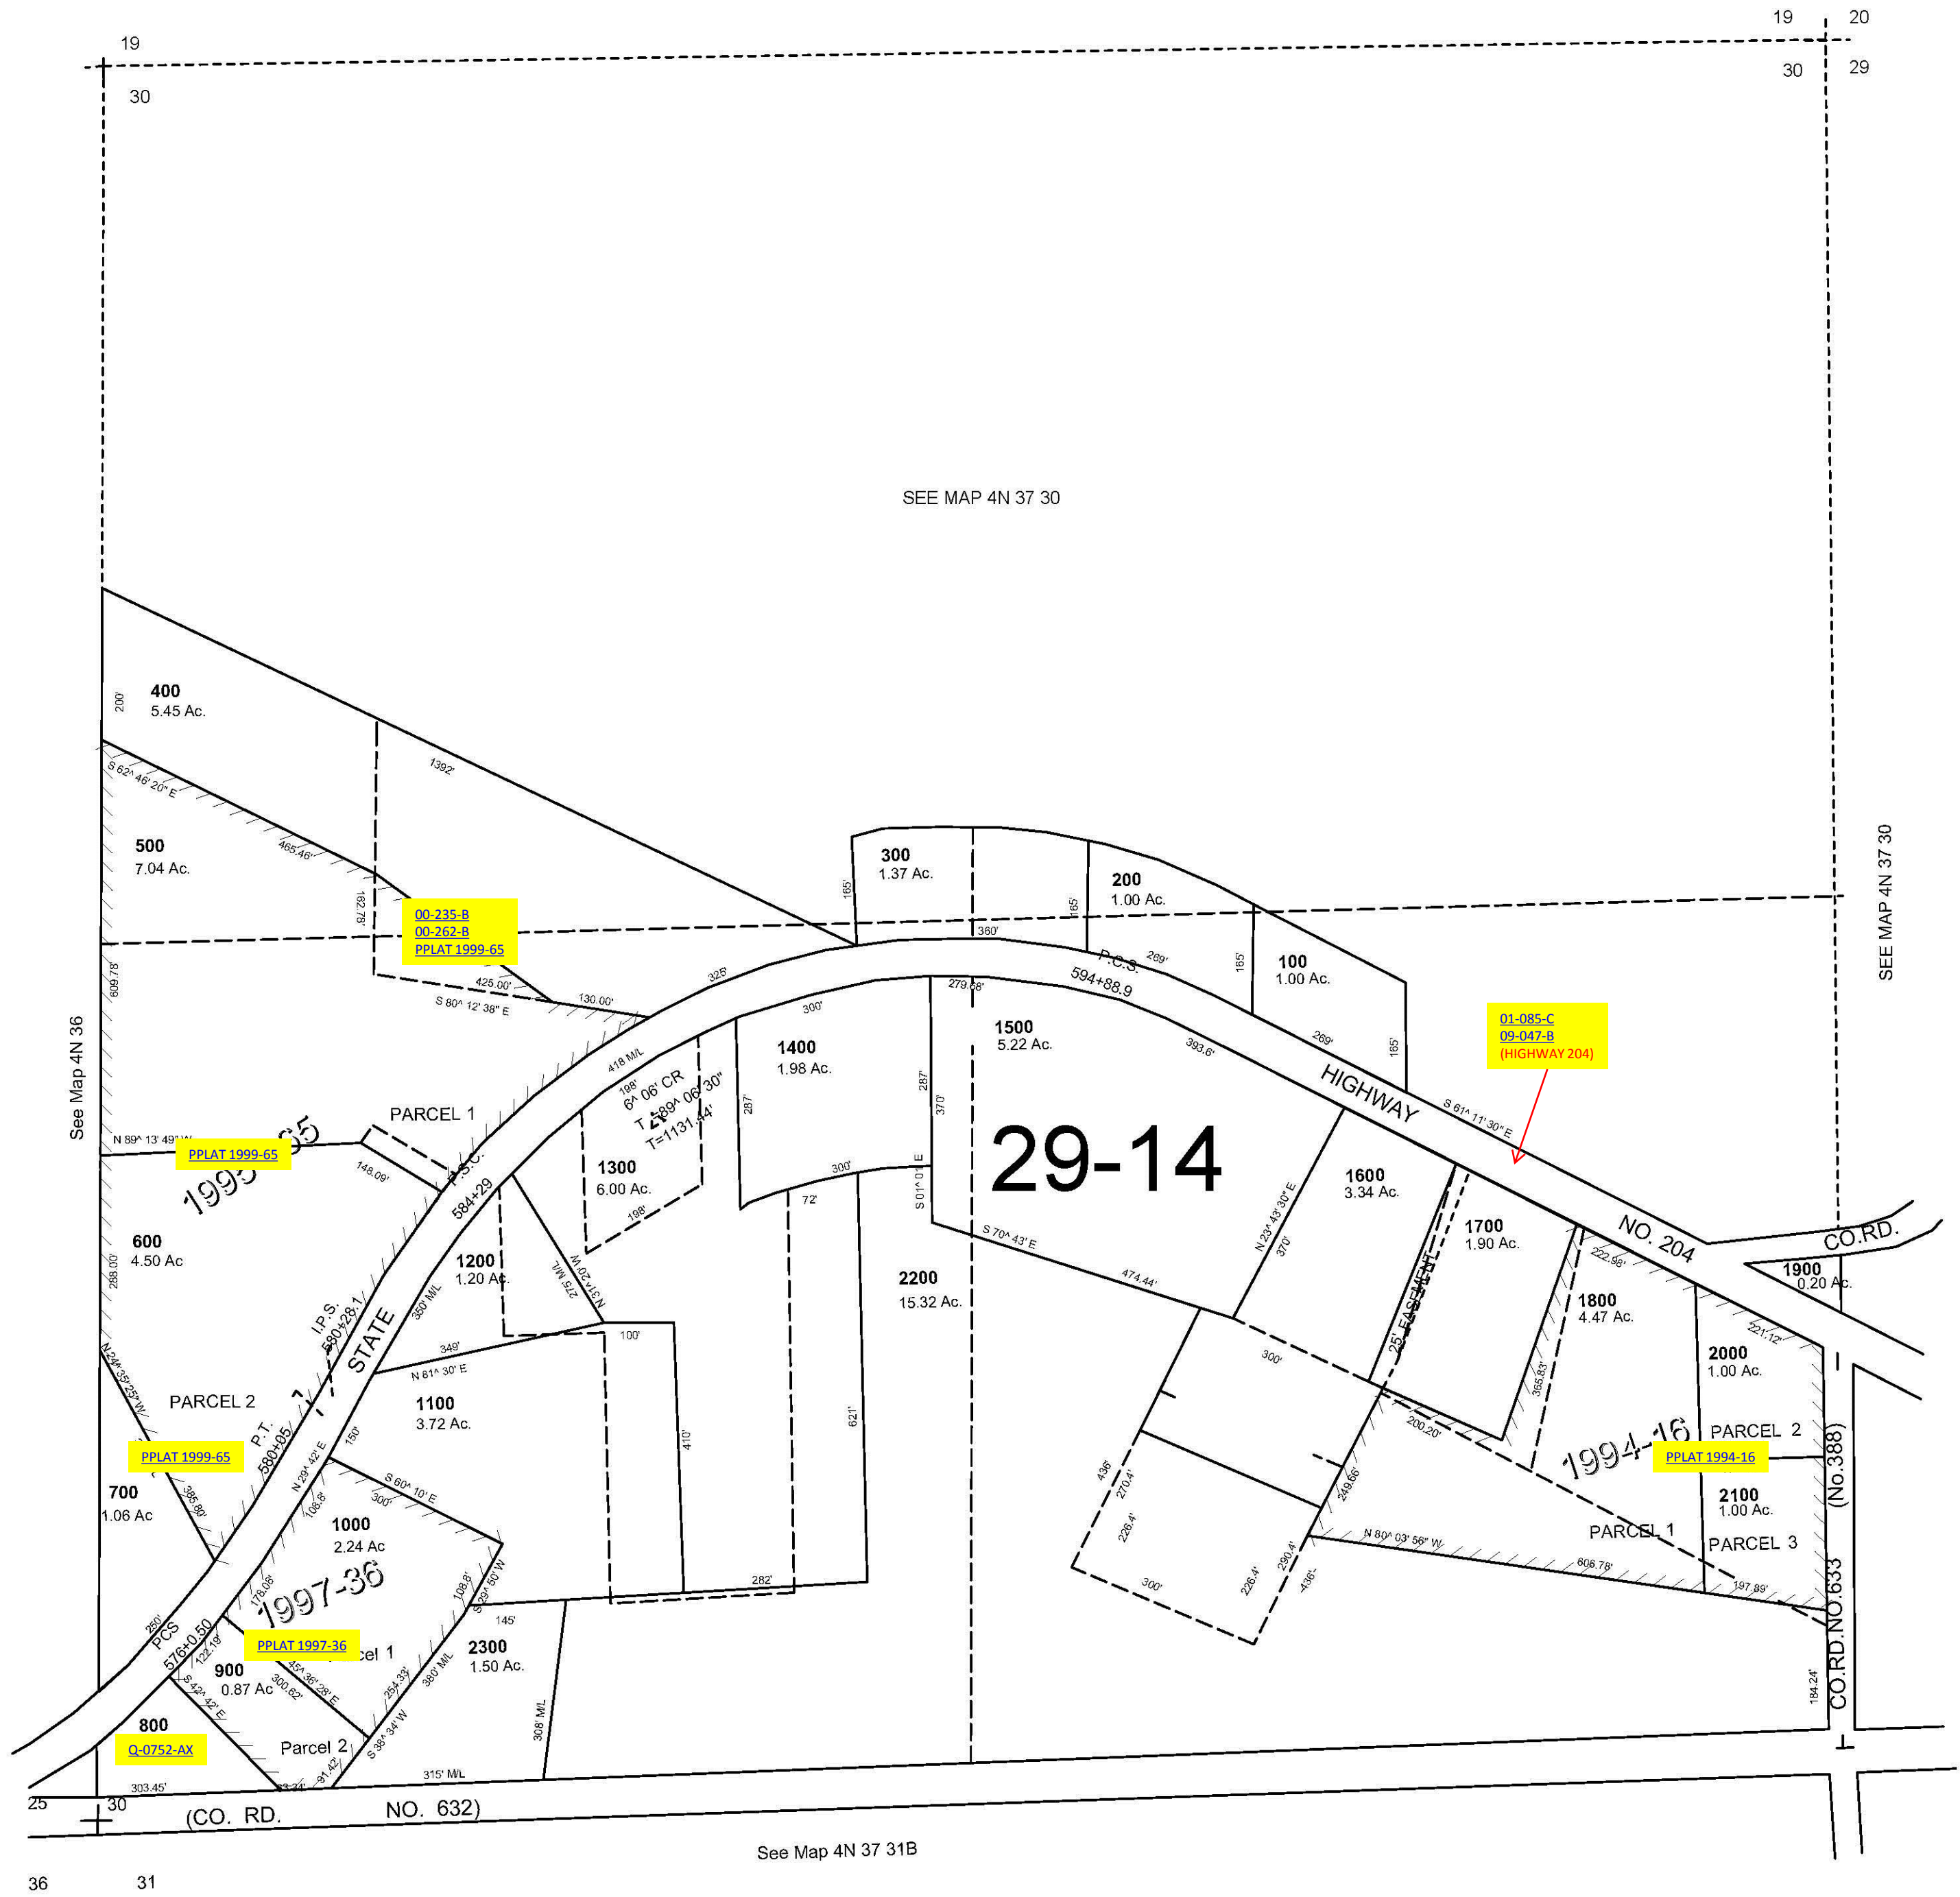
19
30
19
30
20
29

SEE MAP 4N 37 30

See Map 4N 36

SEE MAP 4N 37 30

400
5.45 Ac.
200'
1392'
S 62^ 46' 20" E
500
7.04 Ac.
465.46'
162.78'
00-235-B
00-262-B
PPLAT 1999-65
425.00'
130.00'
S 80^ 12' 38" E
609.78'
300
1.37 Ac.
165'
360'
200
1.00 Ac.
165'
P.C.S.
594+88.9
269'
165'
100
1.00 Ac.
269'
165'
325'
300'
279.68'
1500
5.22 Ac.
393.6'
1400
1.98 Ac.
287'
287'
370'
418 M/L
198'
6^ 06' CR
T 89^ 06' 30"
T=1131.44'
1300
6.00 Ac.
198'
01-085-C
09-047-B
(HIGHWAY 204)
HIGHWAY
S 61^ 11' 30" E
29-14
PARCEL 1
N 89^ 13' 49" W
PPLAT 1999-65
148.09'
P.S.C.
584+29
300'
72'
S 01^ 01' E
S 70^ 43' E
474.44'
N 23^ 43' 30" E
370'
1600
3.34 Ac.
1700
1.90 Ac.
25' EASEMENT
NO. 204
CO.RD.
1900
0.20 Ac.
600
4.50 Ac
288.00'
1200
1.20 Ac.
275 M/L
N 31^ 20' W
2200
15.32 Ac.
222.98'
1800
4.47 Ac.
221.12'
2000
1.00 Ac.
I.P.S.
580+28.1
STATE
350' M/L
349'
100'
N 81^ 30' E
1100
3.72 Ac.
300'
365.83'
PARCEL 2
N 24^ 35' 25" W
P.T.
580+95
PPLAT 1999-65
150'
N 29^ 42' E
410'
621'
200.20'
1994-16
PPLAT 1994-16
PARCEL 2
(No.388)
700
1.06 Ac
385.80'
108.8'
S 60^ 10' E
300'
1000
2.24 Ac
436'
270.4'
226.4'
249.66'
N 80^ 03' 56" W
PARCEL 1
2100
1.00 Ac.
PARCEL 3
1997-36
178.08'
108.8'
S 29^ 50' W
282'
145'
300'
226.4'
290.4'
436'
608.78'
197.89'
250'
PCS
576+0.50
122.19'
PPLAT 1997-36
Parcel 1
900
0.87 Ac
300.62'
45^ 36' 28" E
254.33'
380' M/L
2300
1.50 Ac.
CO.RD.NO.633
184.24'
800
S 42^ 42' E
Q-0752-AX
Parcel 2
S 38^ 34' W
91.42'
308' M/L
303.45'
23.34'
315' M/L
25
30
(CO. RD. NO. 632)
See Map 4N 37 31B
36
31